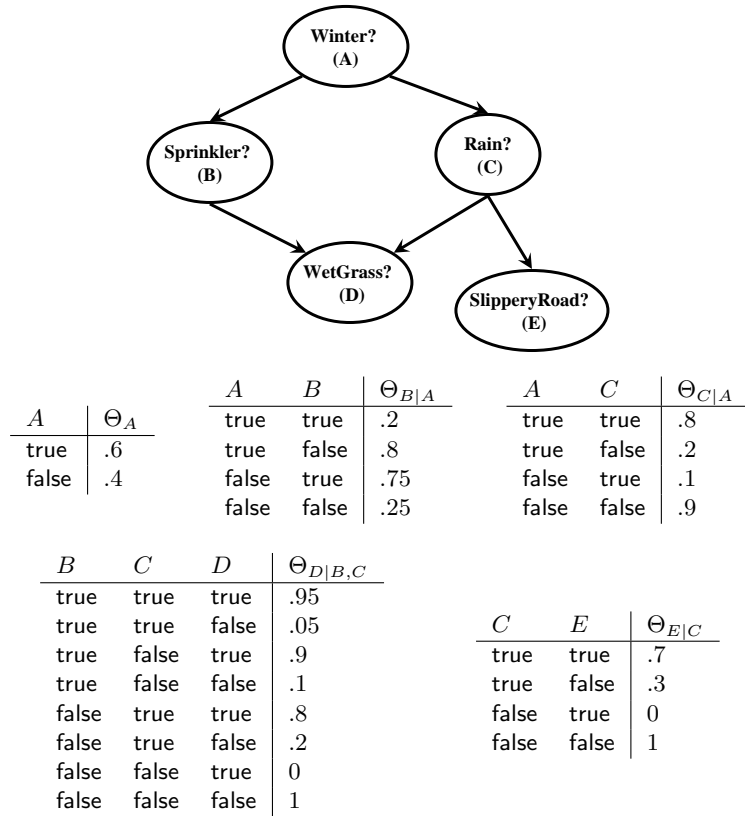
Winter?
(A)

Sprinkler?
(B)

Rain?
(C)

WetGrass?
(D)

SlipperyRoad?
(E)

| $A$ | $\Theta_A$ |
|---|---|
| true | $.6$ |
| false | $.4$ |

| $A$ | $B$ | $\Theta_{B\|A}$ |
|---|---|---|
| true | true | $.2$ |
| true | false | $.8$ |
| false | true | $.75$ |
| false | false | $.25$ |

| $A$ | $C$ | $\Theta_{C\|A}$ |
|---|---|---|
| true | true | $.8$ |
| true | false | $.2$ |
| false | true | $.1$ |
| false | false | $.9$ |

| $B$ | $C$ | $D$ | $\Theta_{D\|B,C}$ |
|---|---|---|---|
| true | true | true | $.95$ |
| true | true | false | $.05$ |
| true | false | true | $.9$ |
| true | false | false | $.1$ |
| false | true | true | $.8$ |
| false | true | false | $.2$ |
| false | false | true | $0$ |
| false | false | false | $1$ |

| $C$ | $E$ | $\Theta_{E\|C}$ |
|---|---|---|
| true | true | $.7$ |
| true | false | $.3$ |
| false | true | $0$ |
| false | false | $1$ |